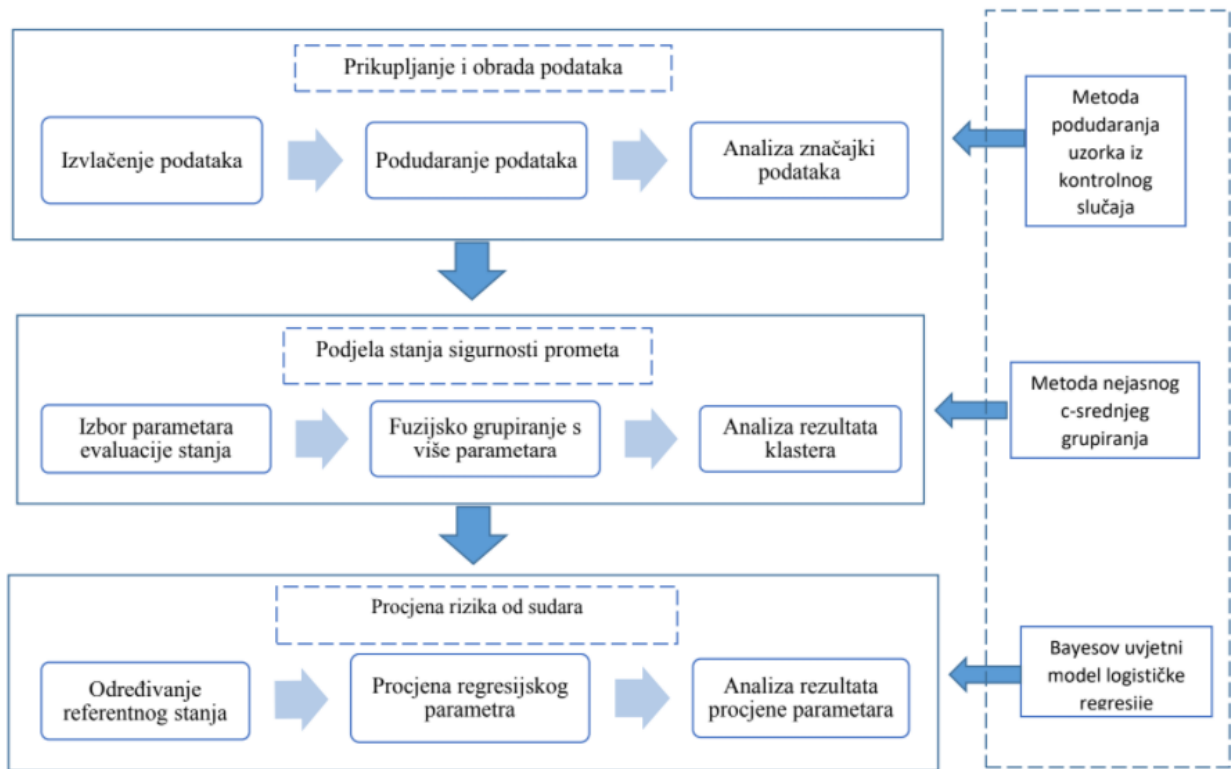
Prikupljanje i obrada podataka

Izvlačenje podataka

Podudaranje podataka

Analiza značajki podataka

Metoda podudaranja uzorka iz kontrolnog slučaja

Podjela stanja sigurnosti prometa

Izbor parametara evaluacije stanja

Fuzijsko grupiranje s više parametara

Analiza rezultata klastera

Metoda nejasnog c-srednjeg grupiranja

Procjena rizika od sudara

Određivanje referentnog stanja

Procjena regresijskog parametra

Analiza rezultata procjene parametara

Bayesov uvjetni model logističke regresije